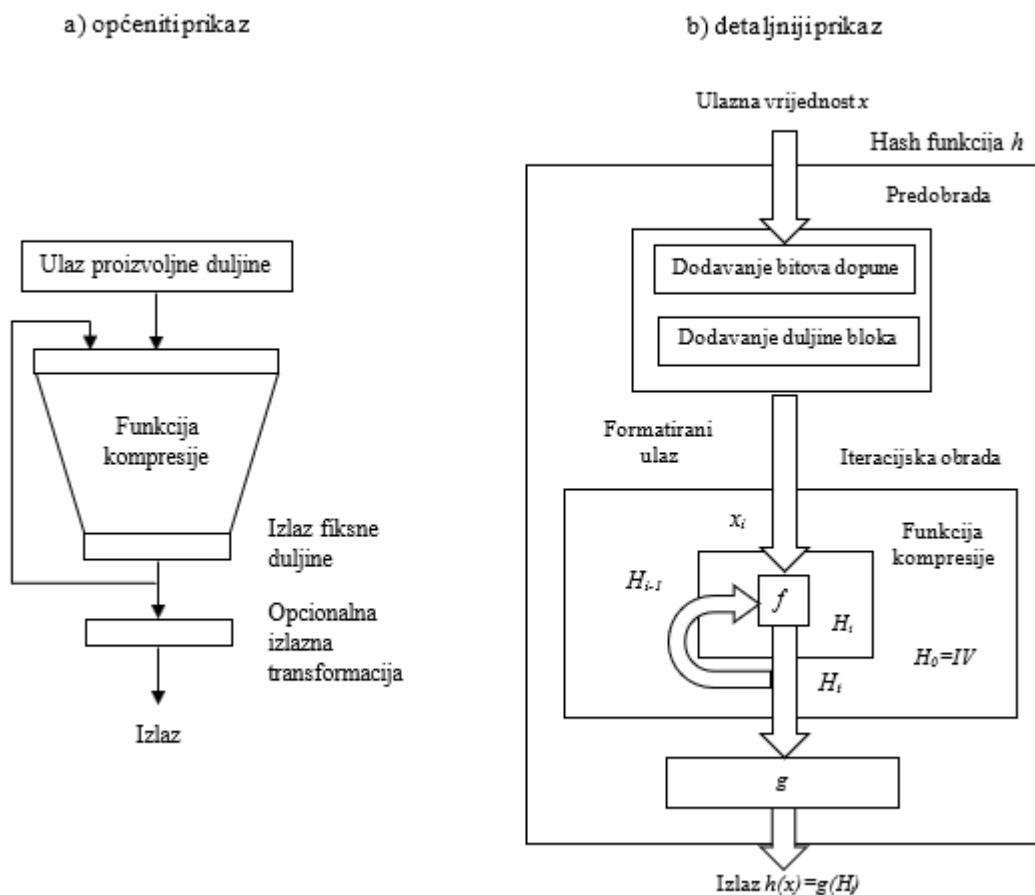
a) općeniti prikaz

Ulaz proizvoljne duljine

Funkcija kompresije

Izlaz fiksne duljine

Opcionalna izlazna transformacija

Izlaz

b) detaljniji prikaz

Ulazna vrijednost $x$

Hash funkcija $h$

Predobrada

Dodavanje bitova dopune

Dodavanje duljine bloka

Formatirani ulaz

Iteracijska obrada

$x_i$

Funkcija kompresije

$H_{i-1}$

$f$

$H_i$

$H_0=IV$

$H_t$

$g$

Izlaz $h(x)=g(H_t)$